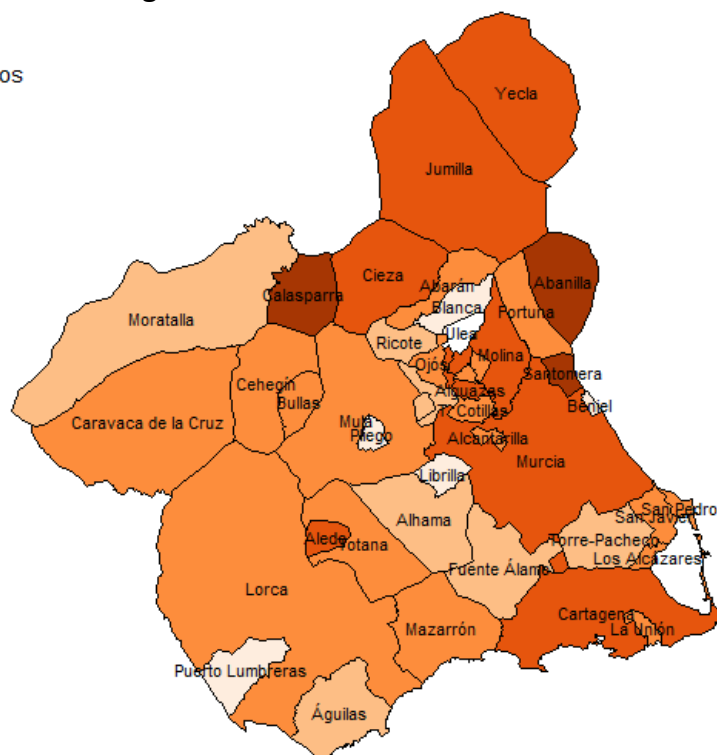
os

Yecla
Jumilla
Abanilla
Cieza
Calasparra
Abarán
Blanca
Fortuna
Moratalla
Ulea
Ricote
Molina
Ojós
Santomera
Cehegín
Alguazas
Bullas
Beniel
Las Torres de Cotillas
Caravaca de la Cruz
Mula
Pliego
Alcantarilla
Murcia
Librilla
San Pedro
Alhama
San Javier
Torre-Pacheco
Aledo
Totana
Los Alcázares
Fuente Álamo
Lorca
Cartagena
La Unión
Mazarrón
Puerto Lumbreras
Águilas